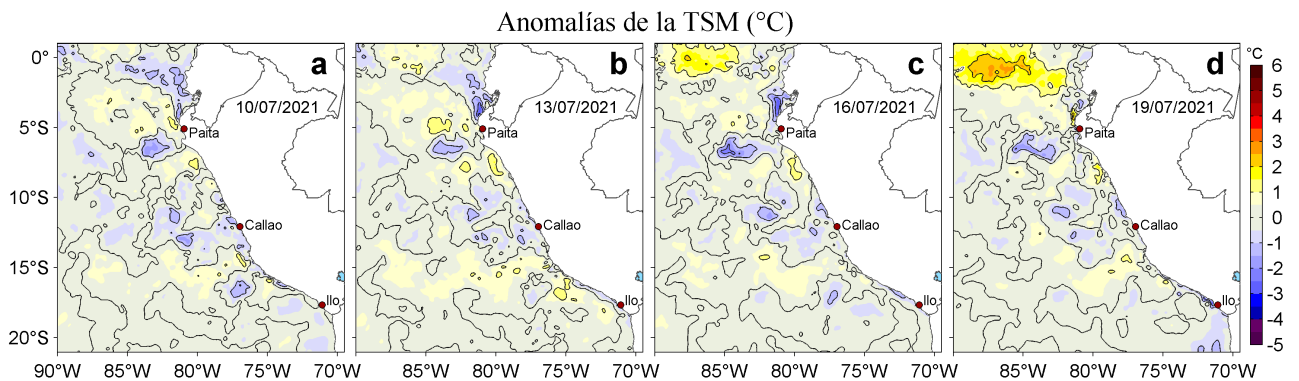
Anomalías de la TSM (°C)

a
10/07/2021
Paita
Callao
Ilo

b
13/07/2021
Paita
Callao
Ilo

c
16/07/2021
Paita
Callao
Ilo

d
19/07/2021
Paita
Callao
Ilo

0°
5°S
10°S
15°S
20°S

90°W 85°W 80°W 75°W 70°W
85°W 80°W 75°W 70°W
85°W 80°W 75°W 70°W
85°W 80°W 75°W 70°W

°C
6
5
4
3
2
1
0
-1
-2
-3
-4
-5